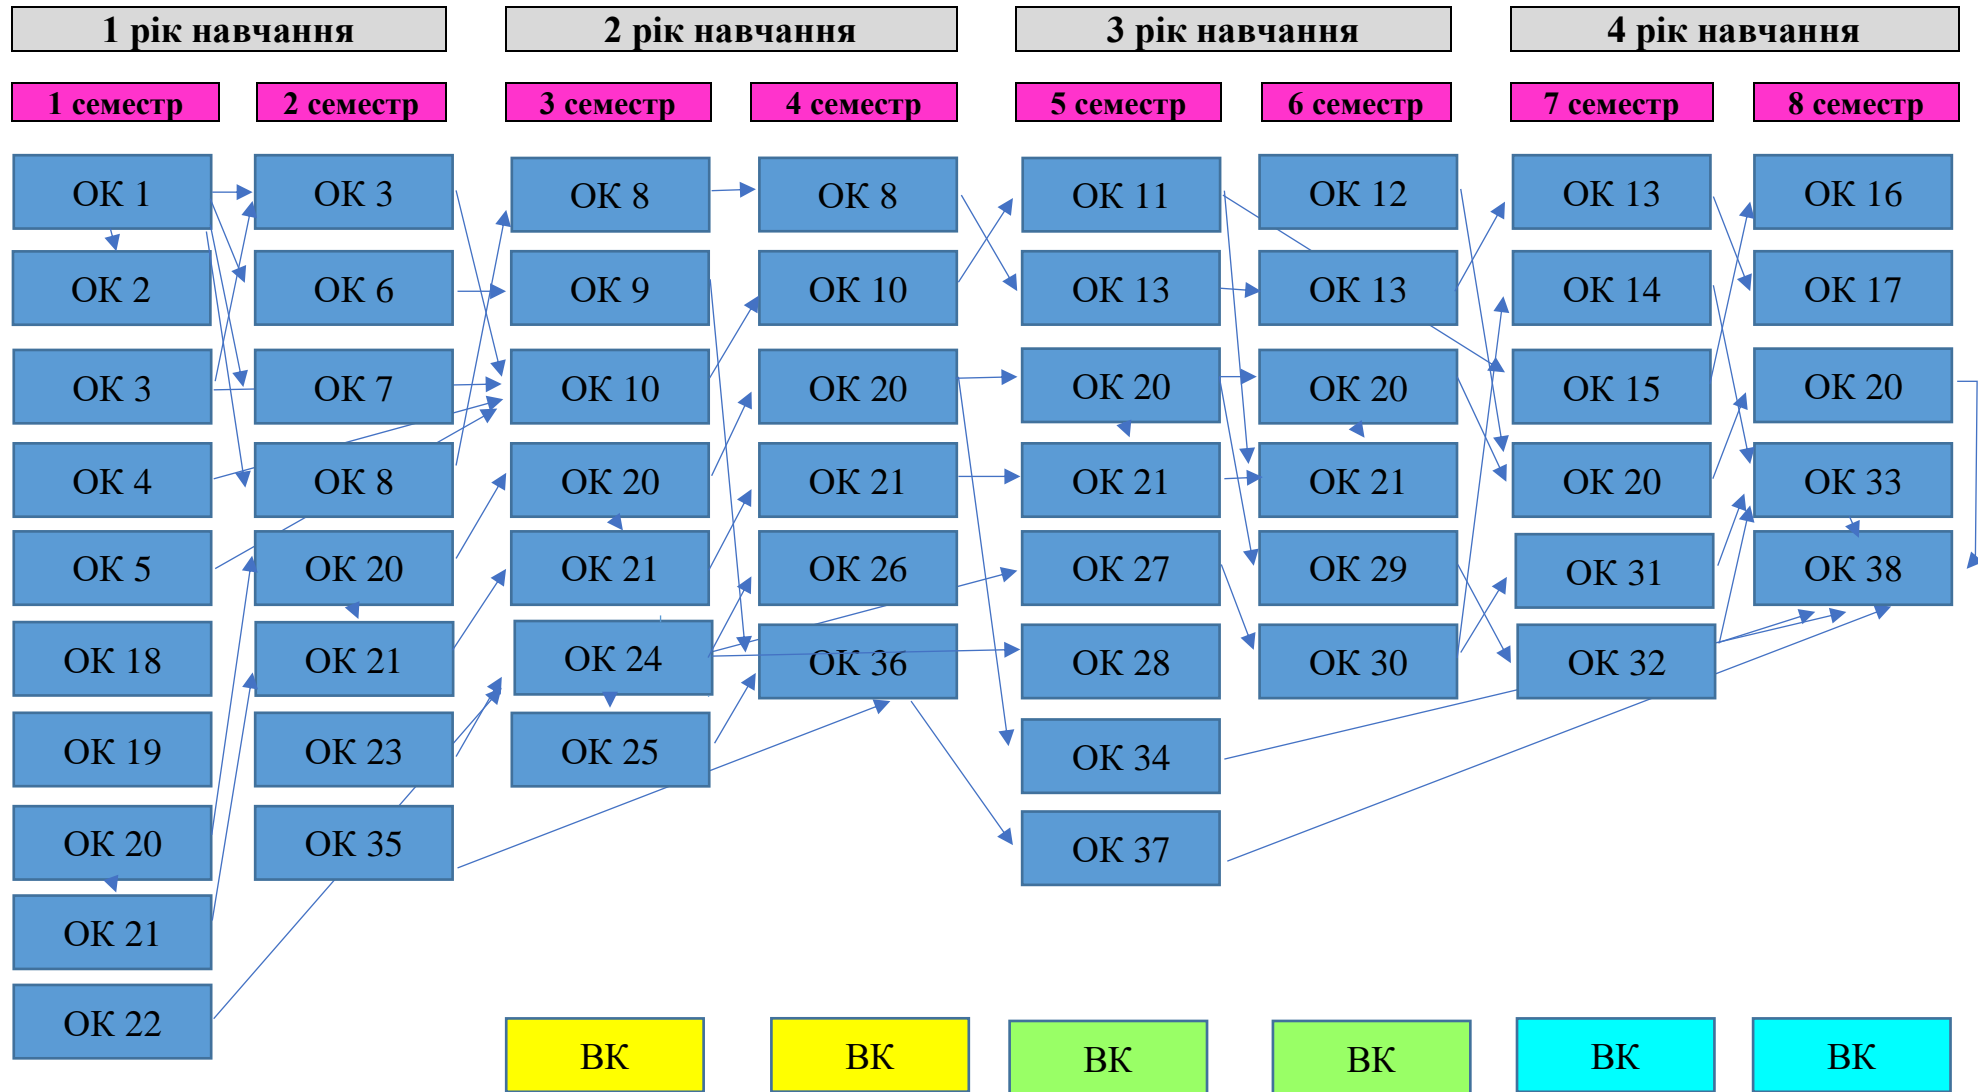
1 рік навчання
2 рік навчання
3 рік навчання
4 рік навчання

1 семестр
2 семестр
3 семестр
4 семестр
5 семестр
6 семестр
7 семестр
8 семестр

ОК 1
ОК 2
ОК 3
ОК 4
ОК 5
ОК 18
ОК 19
ОК 20
ОК 21
ОК 22

ОК 3
ОК 6
ОК 7
ОК 8
ОК 20
ОК 21
ОК 23
ОК 35

ОК 8
ОК 9
ОК 10
ОК 20
ОК 21
ОК 24
ОК 25

ОК 8
ОК 10
ОК 20
ОК 21
ОК 26
ОК 36

ОК 11
ОК 13
ОК 20
ОК 21
ОК 27
ОК 28
ОК 34
ОК 37

ОК 12
ОК 13
ОК 20
ОК 21
ОК 29
ОК 30

ОК 13
ОК 14
ОК 15
ОК 20
ОК 31
ОК 32

ОК 16
ОК 17
ОК 20
ОК 33
ОК 38

ВК
ВК
ВК
ВК
ВК
ВК